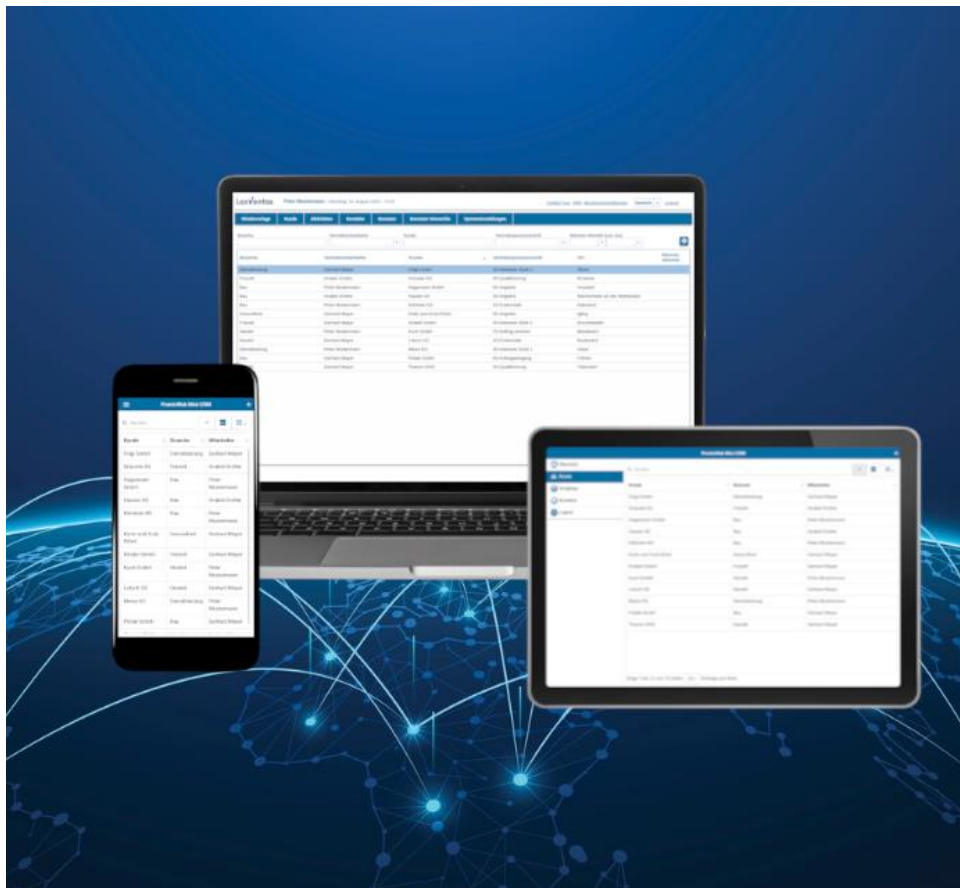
Lorventas

Praxisfitek Mini CRM

Kunde | Branche | Mitarbeiter

Frigo GmbH | Dienstleistung | Gerhard Mayer

Graurock KG | Freizeit | Anabel Gruber

Hagemann GmbH | Bau | Peter Mustermann

Hausen AG | Bau | Anabel Gruber

Kiesman AG | Bau | Peter Mustermann

Kurz und Gut Kfz | Gesundheit | Gerhard Mayer

Moder GmbH | Freizeit | Gerhard Mayer

Kuch GmbH | Handel | Peter Mustermann

Lotsch KG | Handel | Gerhard Mayer

Meise KG | Dienstleistung | Peter Mustermann

Pinter GmbH | Bau | Gerhard Mayer

Praxisfitek Mini CRM

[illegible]